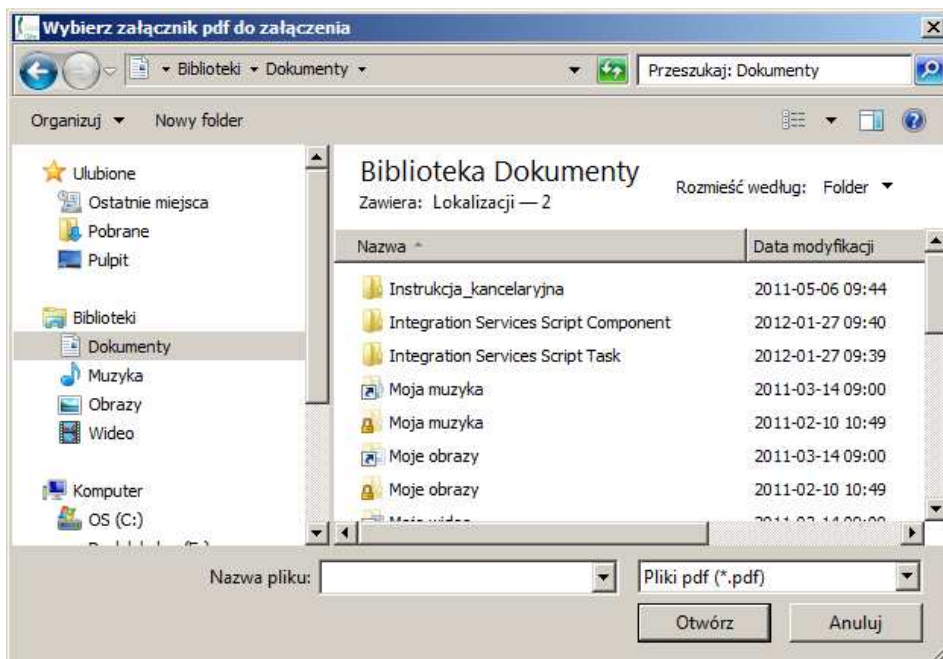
Wybierz załącznik pdf do załączenia

Biblioteki ▸ Dokumenty ▸

Przeszukaj: Dokumenty

Organizuj ▾ Nowy folder

Ulubione
Ostatnie miejsca
Pobrane
Pulpit

Biblioteki
Dokumenty
Muzyka
Obrazy
Wideo

Komputer
OS (C:)
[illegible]

Biblioteka Dokumenty
Zawiera: Lokalizacji — 2

Rozmieść według: Folder ▾

| Nazwa | Data modyfikacji |
|---|---|
| Instrukcja_kancelaryjna | 2011-05-06 09:44 |
| Integration Services Script Component | 2012-01-27 09:40 |
| Integration Services Script Task | 2012-01-27 09:39 |
| Moja muzyka | 2011-03-14 09:00 |
| Moja muzyka | 2011-02-10 10:49 |
| Moje obrazy | 2011-03-14 09:00 |
| Moje obrazy | 2011-02-10 10:49 |
| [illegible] | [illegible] |

Nazwa pliku:
Pliki pdf (*.pdf)
Otwórz
Anuluj